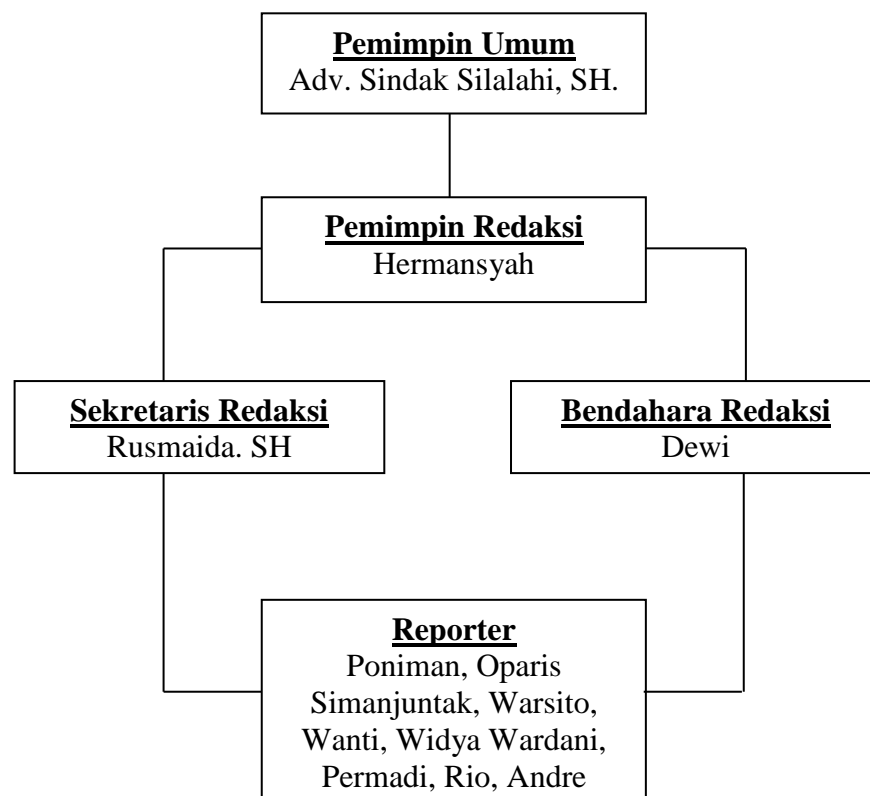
Pemimpin Umum
Adv. Sindak Silalahi, SH.

Pemimpin Redaksi
Hermansyah

Sekretaris Redaksi
Rusmaida. SH

Bendahara Redaksi
Dewi

Reporter
Poniman, Oparis Simanjuntak, Warsito, Wanti, Widya Wardani, Permadi, Rio, Andre